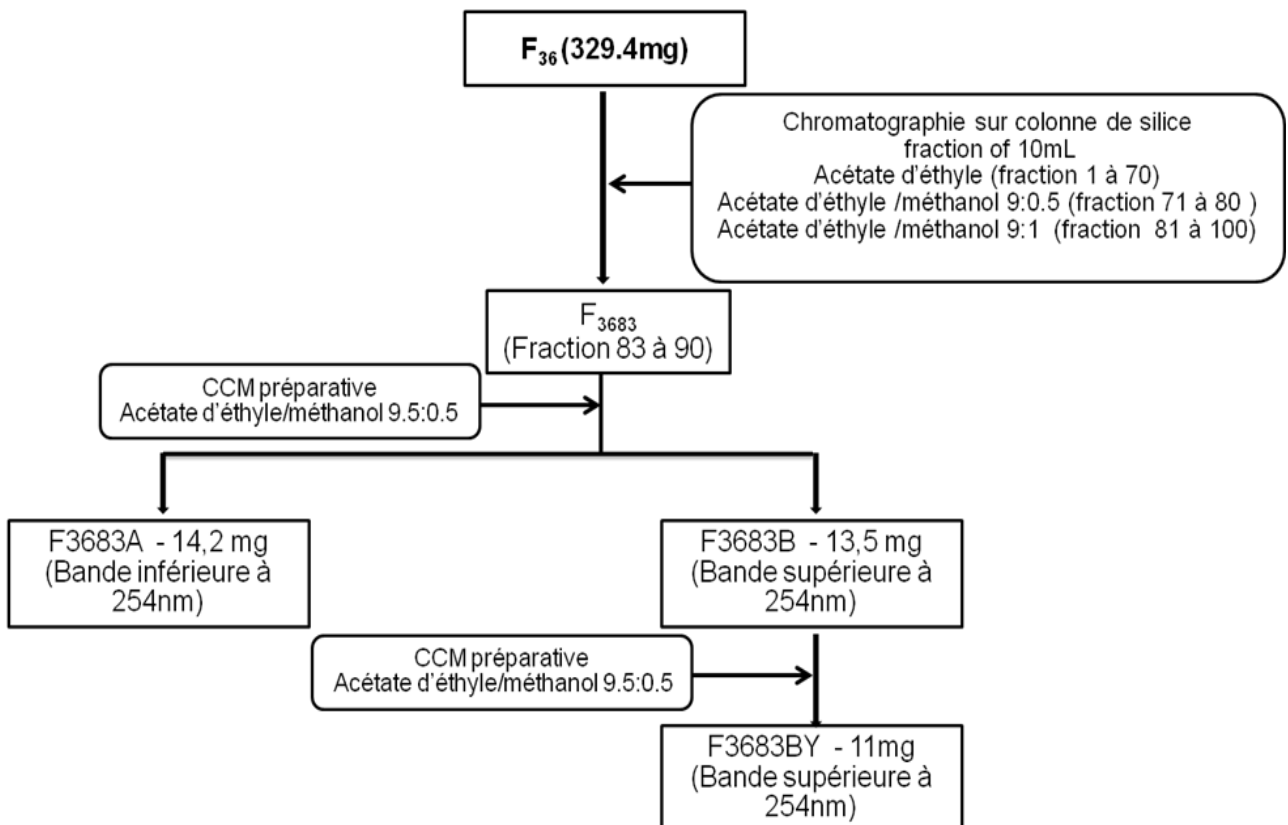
$F_{36}$ (329.4mg)

Chromatographie sur colonne de silice
fraction of 10mL
Acétate d'éthyle (fraction 1 à 70)
Acétate d'éthyle /méthanol 9:0.5 (fraction 71 à 80 )
Acétate d'éthyle /méthanol 9:1 (fraction 81 à 100)

$F_{3683}$
(Fraction 83 à 90)

CCM préparative
Acétate d'éthyle/méthanol 9.5:0.5

F3683A - 14,2 mg
(Bande inférieure à 254nm)

F3683B - 13,5 mg
(Bande supérieure à 254nm)

CCM préparative
Acétate d'éthyle/méthanol 9.5:0.5

F3683BY - 11mg
(Bande supérieure à 254nm)